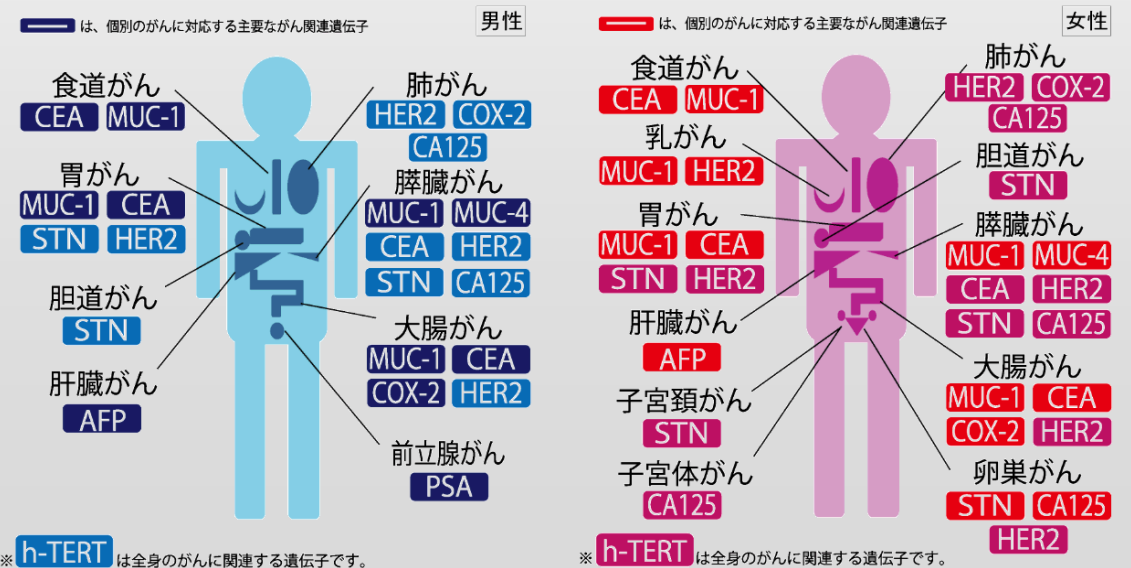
は、個別のがんに対応する主要ながん関連遺伝子

男性

食道がん
CEA MUC-1

胃がん
MUC-1 CEA
STN HER2

胆道がん
STN

肝臓がん
AFP

肺がん
HER2 COX-2
CA125

膵臓がん
MUC-1 MUC-4
CEA HER2
STN CA125

大腸がん
MUC-1 CEA
COX-2 HER2

前立腺がん
PSA

※ h-TERT は全身のがんに関連する遺伝子です。

は、個別のがんに対応する主要ながん関連遺伝子

女性

食道がん
CEA MUC-1

乳がん
MUC-1 HER2

胃がん
MUC-1 CEA
STN HER2

肝臓がん
AFP

子宮頸がん
STN

子宮体がん
CA125

肺がん
HER2 COX-2
CA125

胆道がん
STN

膵臓がん
MUC-1 MUC-4
CEA HER2
STN CA125

大腸がん
MUC-1 CEA
COX-2 HER2

卵巣がん
STN CA125
HER2

※ h-TERT は全身のがんに関連する遺伝子です。